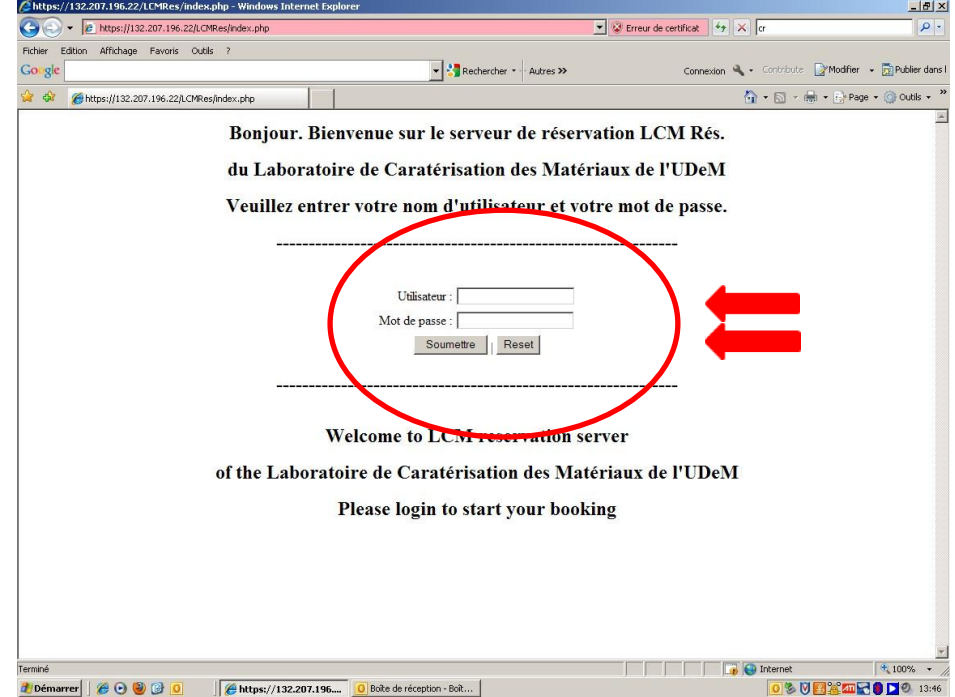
https://132.207.196.22/LCMRes/index.php - Windows Internet Explorer

https://132.207.196.22/LCMRes/index.php

Erreur de certificat

cr

Fichier Edition Affichage Favoris Outils ?

Google

Rechercher

Autres »

Connexion

Contribute

Modifier

Publier dans l

https://132.207.196.22/LCMRes/index.php

Page

Outils

Bonjour. Bienvenue sur le serveur de réservation LCM Rés.

du Laboratoire de Caratérisation des Matériaux de l'UDeM

Veuillez entrer votre nom d'utilisateur et votre mot de passe.

----------------------------------------------------------------

Utilisateur :

Mot de passe :

Soumettre Reset

----------------------------------------------------------------

Welcome to LCM reservation server

of the Laboratoire de Caratérisation des Matériaux de l'UDeM

Please login to start your booking

Terminé

Internet

100%

Démarrer

https://132.207.196....

Boîte de réception - Boît...

13:46